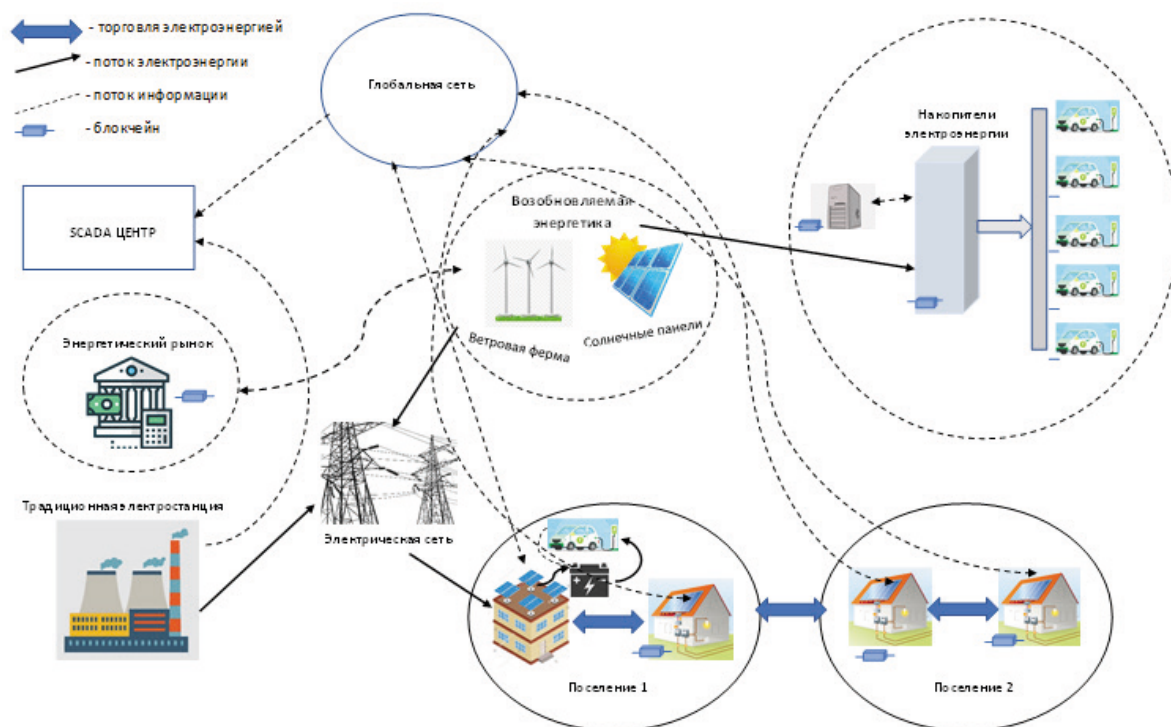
- торговля электроэнергией
- поток электроэнергии
- поток информации
- блокчейн

Глобальная сеть

Накопители электроэнергии

SCADA ЦЕНТР

Возобновляемая энергетика

Ветровая ферма

Солнечные панели

Энергетический рынок

Традиционная электростанция

Электрическая сеть

Поселение 1

Поселение 2